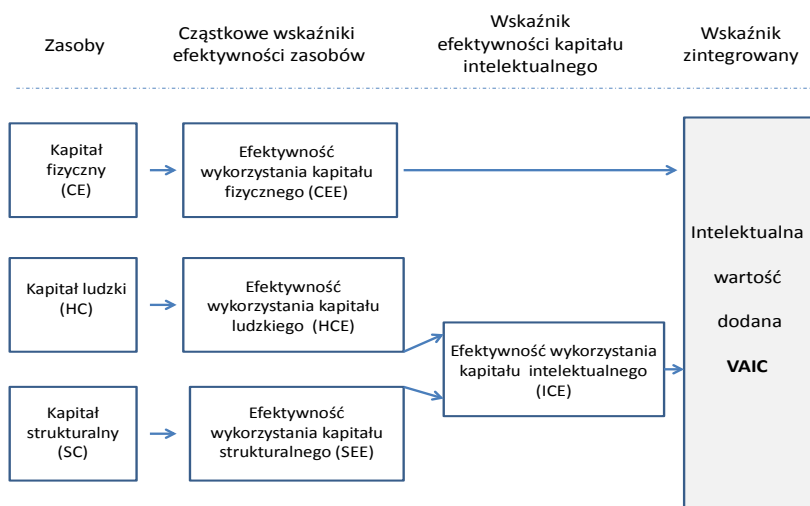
Zasoby

Cząstkowe wskaźniki efektywności zasobów

Wskaźnik efektywności kapitału intelektualnego

Wskaźnik zintegrowany

Kapitał fizyczny (CE)

Efektywność wykorzystania kapitału fizycznego (CEE)

Kapitał ludzki (HC)

Efektywność wykorzystania kapitału ludzkiego (HCE)

Kapitał strukturalny (SC)

Efektywność wykorzystania kapitału strukturalnego (SEE)

Efektywność wykorzystania kapitału intelektualnego (ICE)

Intelektualna wartość dodana VAIC